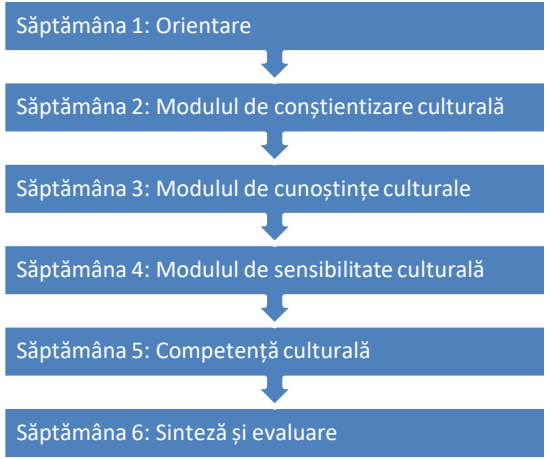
Săptămâna 1: Orientare

Săptămâna 2: Modulul de conștientizare culturală

Săptămâna 3: Modulul de cunoștințe culturale

Săptămâna 4: Modulul de sensibilitate culturală

Săptămâna 5: Competență culturală

Săptămâna 6: Sinteză și evaluare